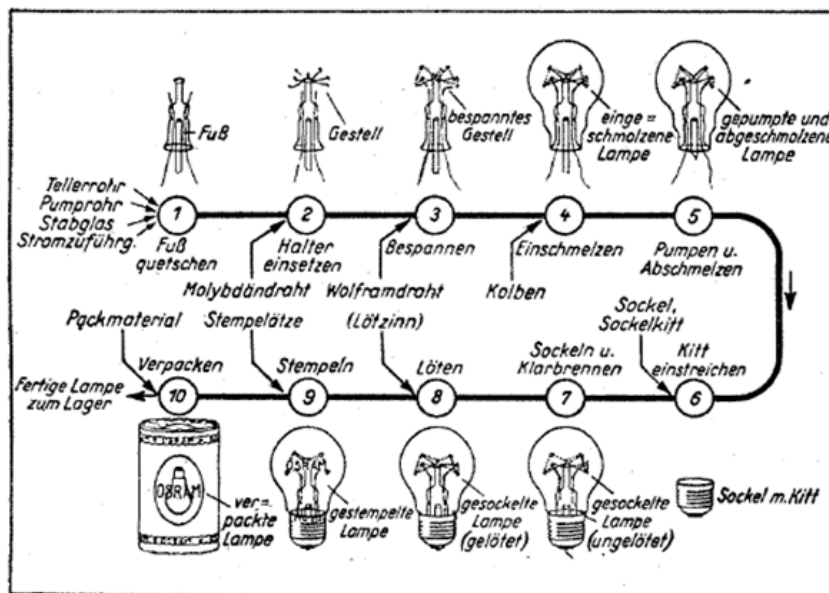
Fuß

Gestell

bespanntes Gestell

einge= schmolzene Lampe

gepumpte und abgeschmolzene Lampe

Tellerrohr
Pumprohr
Stabglas
Stromzuführg.

1
Fuß quetschen

2
Halter einsetzen

3
Bespannen

4
Einschmelzen

5
Pumpen u. Abschmelzen

Molybdändraht

Wolframdraht

Kolben

Sockel, Sockelkitt

Packmaterial

Stempelätze

(Lötzinn)

Verpacken

Stempeln

Löten

Sockeln u. Klarbrennen

Kitt einstreichen

Fertige Lampe zum Lager

10

9

8

7

6

OSRAM

ver= packte Lampe

OSRAM

gestempelte Lampe

gesockelte Lampe (gelötet)

gesockelte Lampe (ungelötet)

Sockel m. Kitt